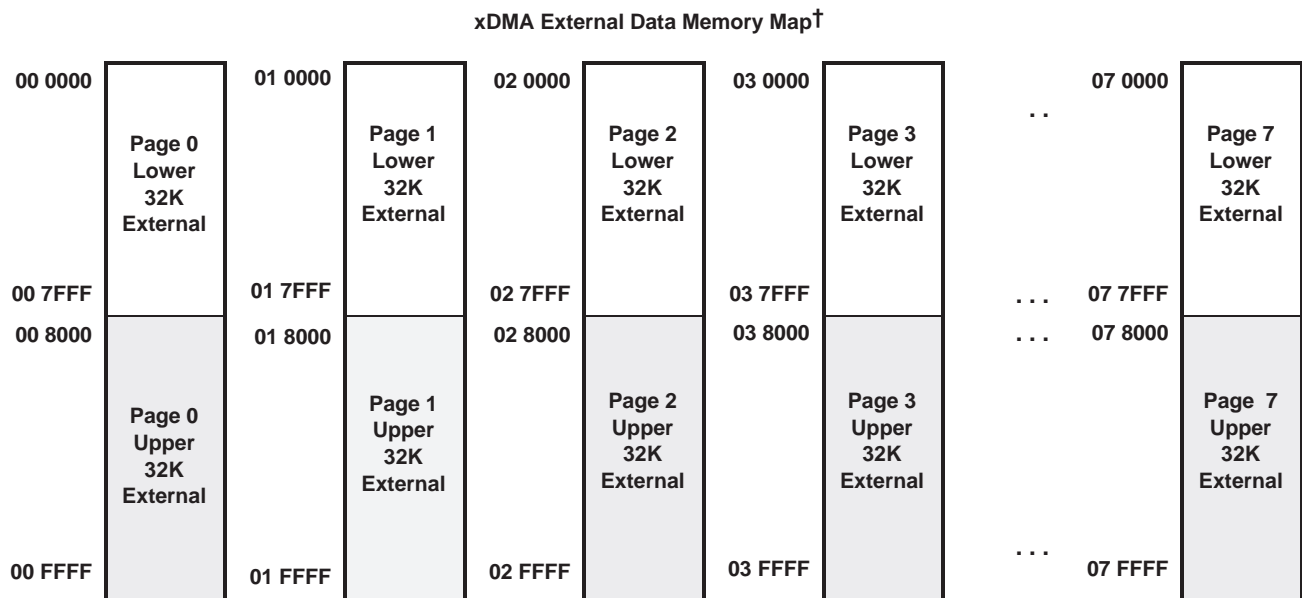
xDMA External Data Memory Map†

00 0000

Page 0 Lower 32K External

00 7FFF

00 8000

Page 0 Upper 32K External

00 FFFF

01 0000

Page 1 Lower 32K External

01 7FFF

01 8000

Page 1 Upper 32K External

01 FFFF

02 0000

Page 2 Lower 32K External

02 7FFF

02 8000

Page 2 Upper 32K External

02 FFFF

03 0000

Page 3 Lower 32K External

03 7FFF

03 8000

Page 3 Upper 32K External

03 FFFF

. .

. . .

. . .

. . .

07 0000

Page 7 Lower 32K External

07 7FFF

07 8000

Page 7 Upper 32K External

07 FFFF